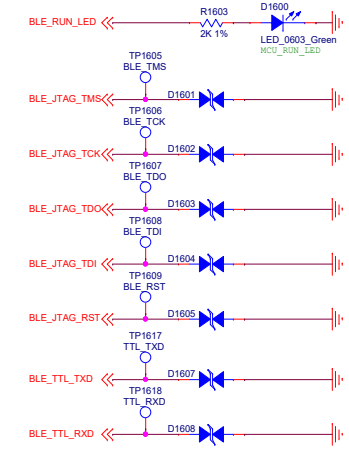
BLE_RUN_LED
R1603
2K 1%
D1600
LED_0603_Green
MCU_RUN_LED

TP1605
BLE_TMS
BLE_JTAG_TMS
D1601

TP1606
BLE_TCK
BLE_JTAG_TCK
D1602

TP1607
BLE_TDO
BLE_JTAG_TDO
D1603

TP1608
BLE_TDI
BLE_JTAG_TDI
D1604

TP1609
BLE_RST
BLE_JTAG_RST
D1605

TP1617
TTL_TXD
BLE_TTL_TXD
D1607

TP1618
TTL_RXD
BLE_TTL_RXD
D1608